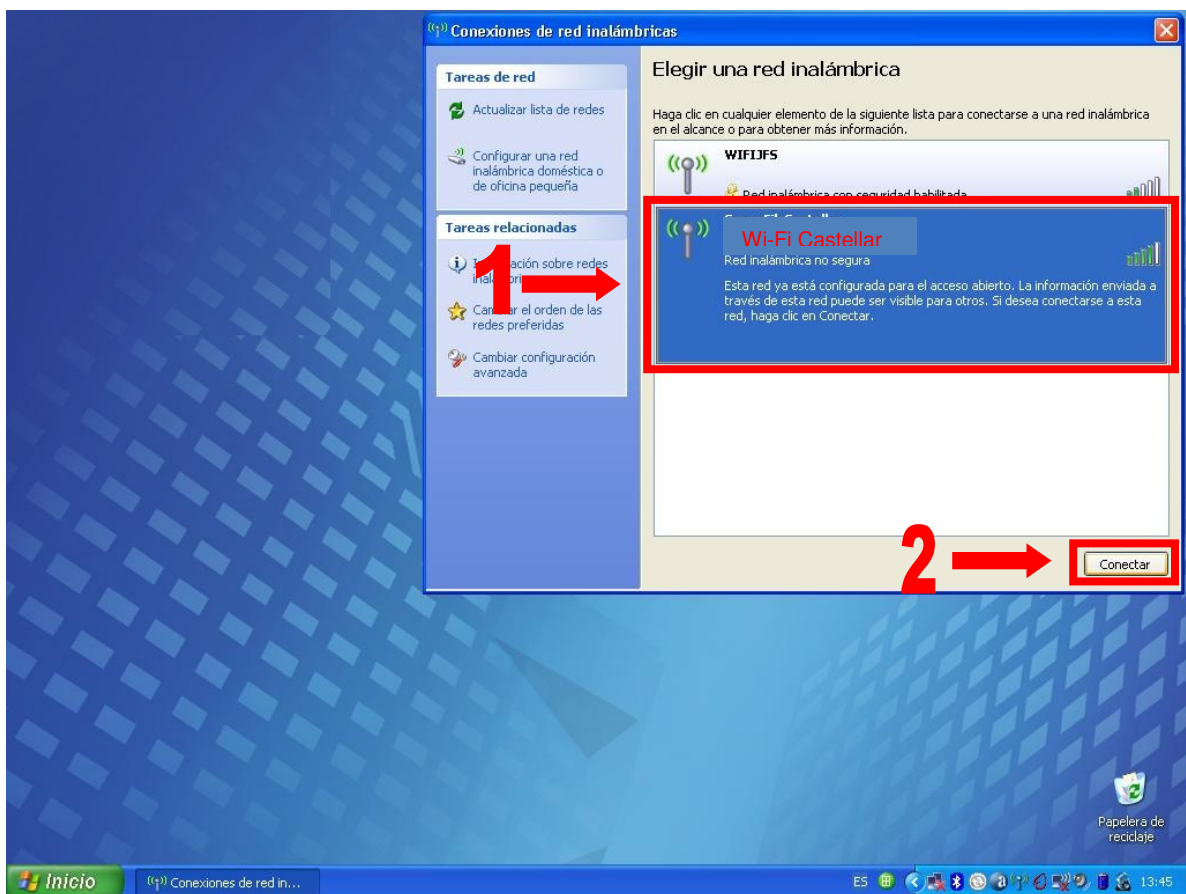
Conexiones de red inalámbricas

Tareas de red

Actualizar lista de redes

Configurar una red inalámbrica doméstica o de oficina pequeña

Tareas relacionadas

I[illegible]ación sobre redes inal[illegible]bri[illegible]

Ca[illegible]r el orden de las redes preferidas

Cambiar configuración avanzada

Elegir una red inalámbrica

Haga clic en cualquier elemento de la siguiente lista para conectarse a una red inalámbrica en el alcance o para obtener más información.

WIFIJFS

Red inalámbrica con seguridad habilitada

Wi-Fi Castellar

Red inalámbrica no segura

Esta red ya está configurada para el acceso abierto. La información enviada a través de esta red puede ser visible para otros. Si desea conectarse a esta red, haga clic en Conectar.

1

2

Conectar

Papelera de reciclaje

Inicio

Conexiones de red in...

ES

13:45